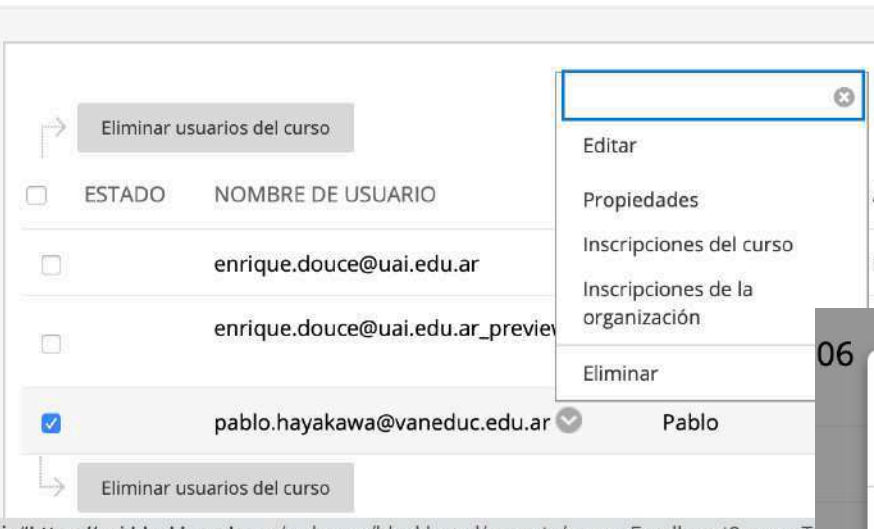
Eliminar usuarios del curso

ESTADO NOMBRE DE USUARIO

enrique.douce@uai.edu.ar

enrique.douce@uai.edu.ar_previe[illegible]

pablo.hayakawa@vaneduc.edu.ar

Pablo

Eliminar usuarios del curso

Editar

Propiedades

Inscripciones del curso

Inscripciones de la organización

Eliminar

06

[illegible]